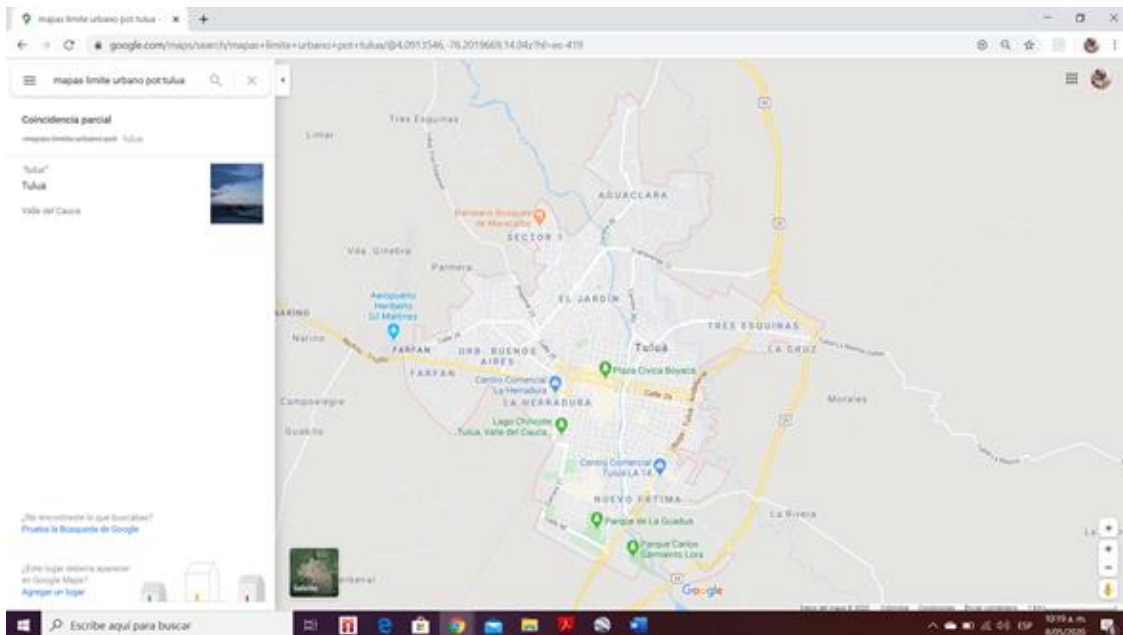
mapas limite urbano pot tulua - ×

google.com/maps/search/mapas+limite+urbano+pot+tulua/@4.0913546,-76.2019669,14.04z?hl=es-419

mapas limite urbano pot tulua

Coincidencia parcial

mapas limite urbano pot · Tuluá

"Tuluá"
Tuluá

Valle del Cauca

¿No encontraste lo que buscabas?
Prueba la Búsqueda de Google

¿Este lugar debería aparecer en Google Maps?
Agregar un lugar

Tres Esquinas
Limar
AGUACLARA
Parque Bosques de Maracaibo
SECTOR 1
Vida Ginebra
Palmera
Aeropuerto Heriberto Gil Martínez
EL JARDÍN
TRES ESQUINAS
Nariño
FARFAN
URB. BUENOS AIRES
Tuluá
LA CRUZ
FARFAN
Plaza Cívica Boyacá
Centro Comercial La Herradura
Campoalegre
LA HERRADURA
Morales
Lago Chilicote Tuluá, Valle del Cauca
Centro Comercial Tuluá LA 14
NUEVO FATIMA
La Rivera
Parque de La Guadua
Parque Carlos Sarmiento Lora
Satélite
Google

Escribe aquí para buscar

10:19 a. m.
8/05/2020
ESP